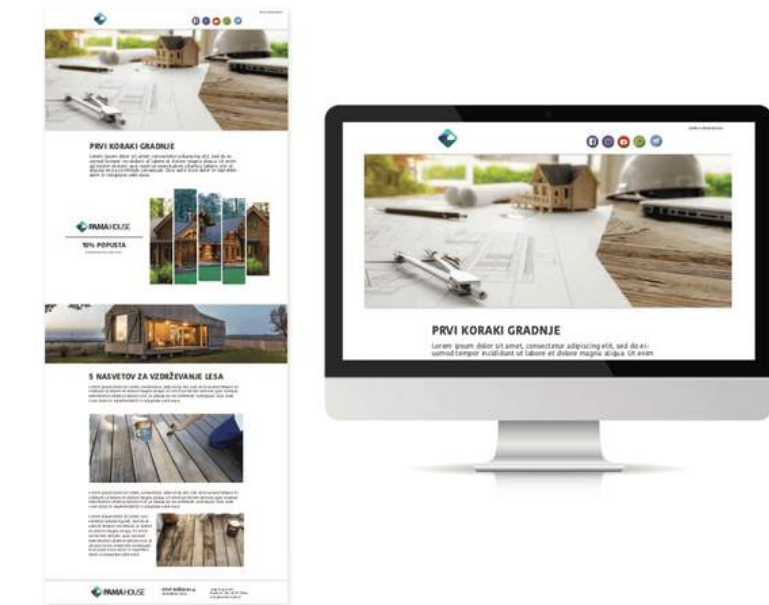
PRVI KORAKI GRADNJE

PAMAHOUSE

10% POPUSTA

5 NASVETOV ZA VZDRŽEVANJE LESA

PAMAHOUSE

PRVI KORAKI GRADNJE

Lorem ipsum dolor sit amet, consectetur adipiscing elit, sed do eiusmod tempor incididunt ut labore et dolore magna aliqua. Ut enim